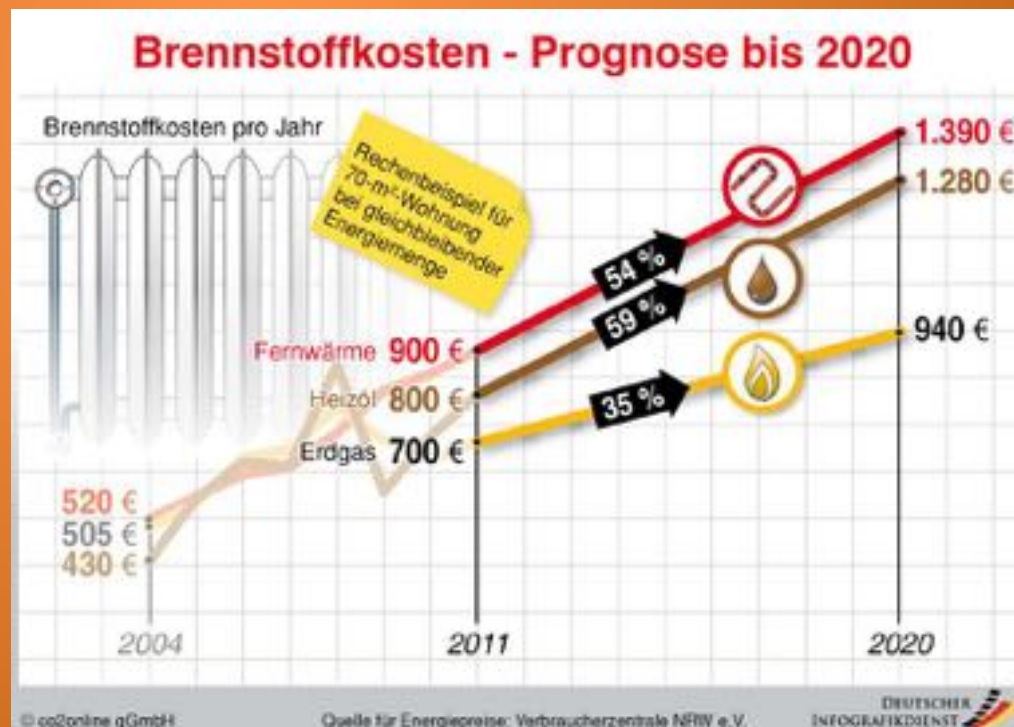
Brennstoffkosten - Prognose bis 2020

Brennstoffkosten pro Jahr

Rechenbeispiel für 70-m²-Wohnung bei gleichbleibender Energiemenge

1.390 €
1.280 €
940 €

54 %
59 %
35 %

Fernwärme 900 €
Heizöl 800 €
Erdgas 700 €

520 €
505 €
430 €

2004
2011
2020

© co2online gGmbH
Quelle für Energiepreise: Verbraucherzentrale NRW e.V.
DEUTSCHER INFOGRAFIKDIENST